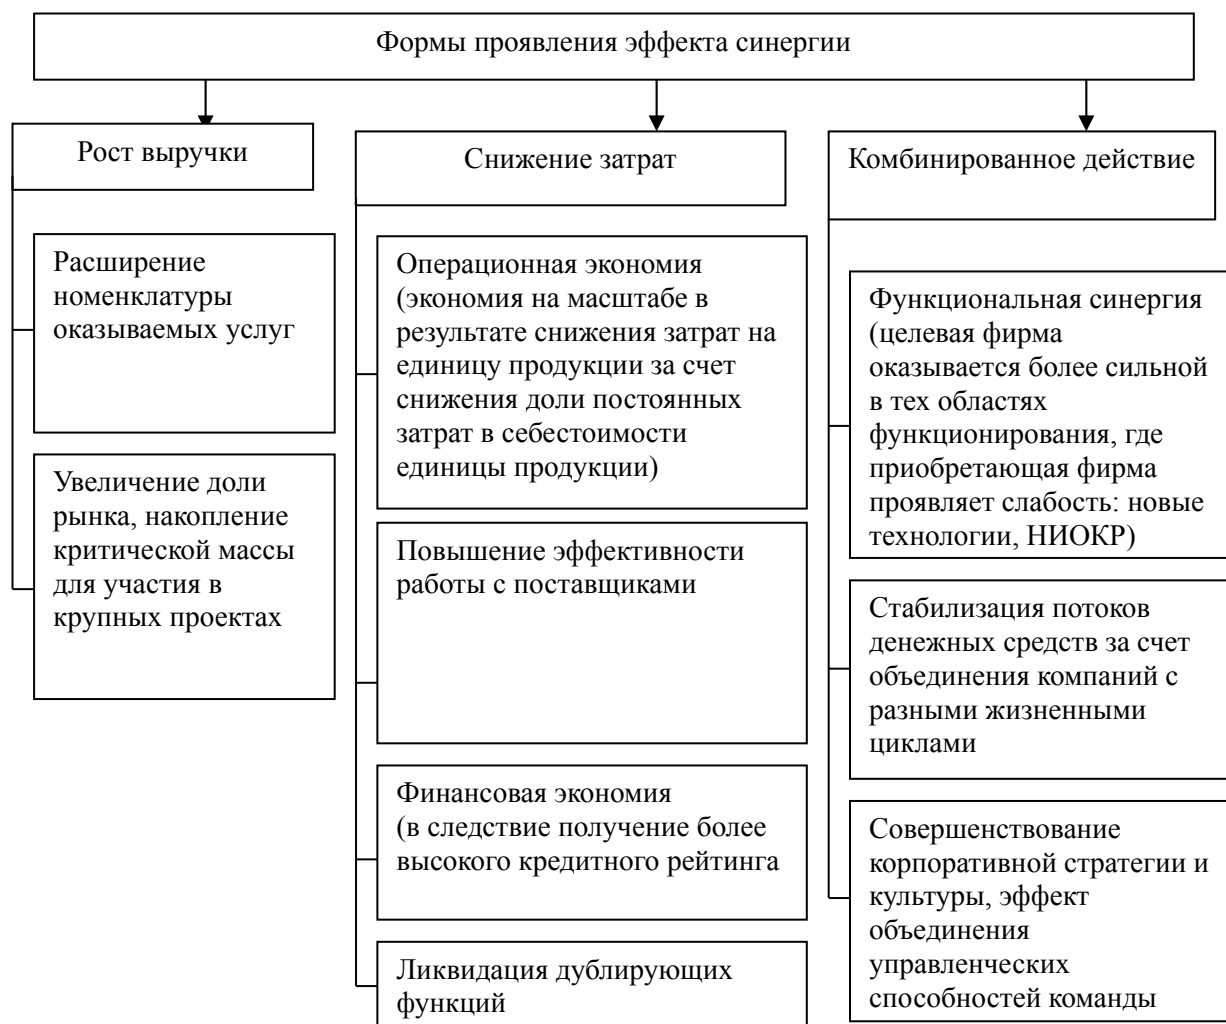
Формы проявления эффекта синергии

Рост выручки

Расширение номенклатуры оказываемых услуг

Увеличение доли рынка, накопление критической массы для участия в крупных проектах

Снижение затрат

Операционная экономия (экономия на масштабе в результате снижения затрат на единицу продукции за счет снижения доли постоянных затрат в себестоимости единицы продукции)

Повышение эффективности работы с поставщиками

Финансовая экономия (в следствие получение более высокого кредитного рейтинга

Ликвидация дублирующих функций

Комбинированное действие

Функциональная синергия (целевая фирма оказывается более сильной в тех областях функционирования, где приобретающая фирма проявляет слабость: новые технологии, НИОКР)

Стабилизация потоков денежных средств за счет объединения компаний с разными жизненными циклами

Совершенствование корпоративной стратегии и культуры, эффект объединения управленческих способностей команды